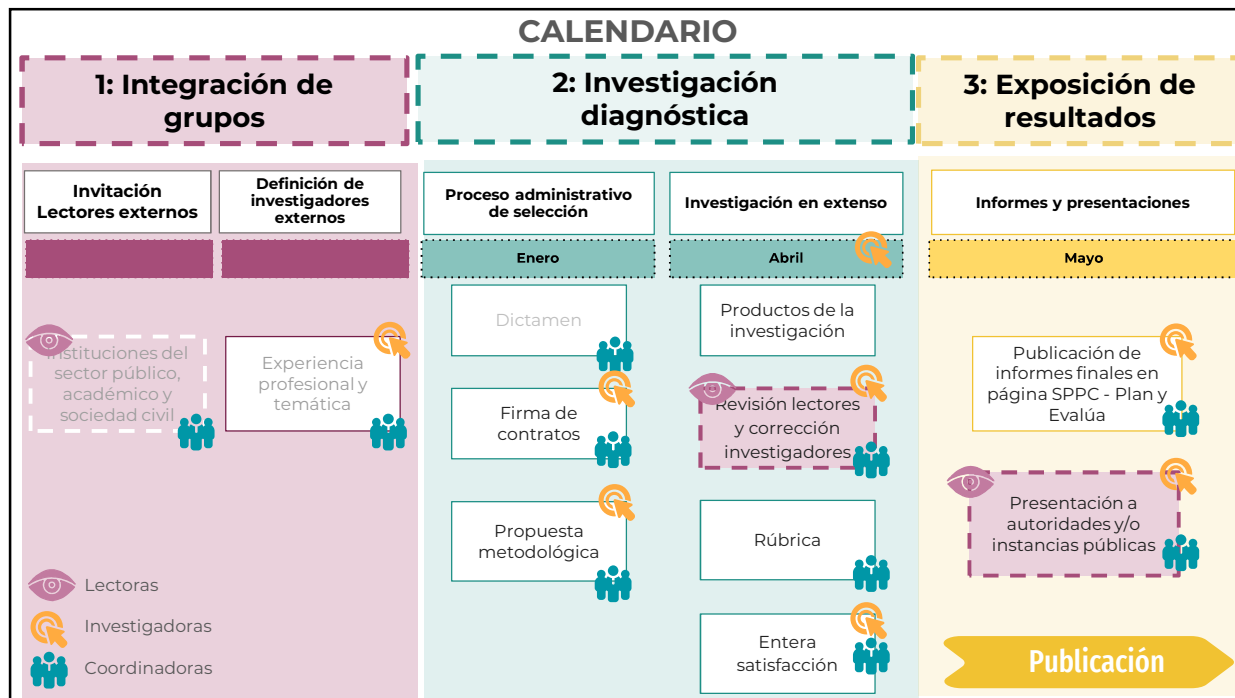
CALENDARIO

1: Integración de grupos

2: Investigación diagnóstica

3: Exposición de resultados

Invitación Lectores externos

Definición de investigadores externos

Instituciones del sector público, académico y sociedad civil

Experiencia profesional y temática

Proceso administrativo de selección

Enero

Dictamen

Firma de contratos

Propuesta metodológica

Investigación en extenso

Abril

Productos de la investigación

Revisión lectores y corrección investigadores

Rúbrica

Entera satisfacción

Informes y presentaciones

Mayo

Publicación de informes finales en página SPPC - Plan y Evalúa

Presentación a autoridades y/o instancias públicas

Publicación

Lectoras

Investigadoras

Coordinadoras